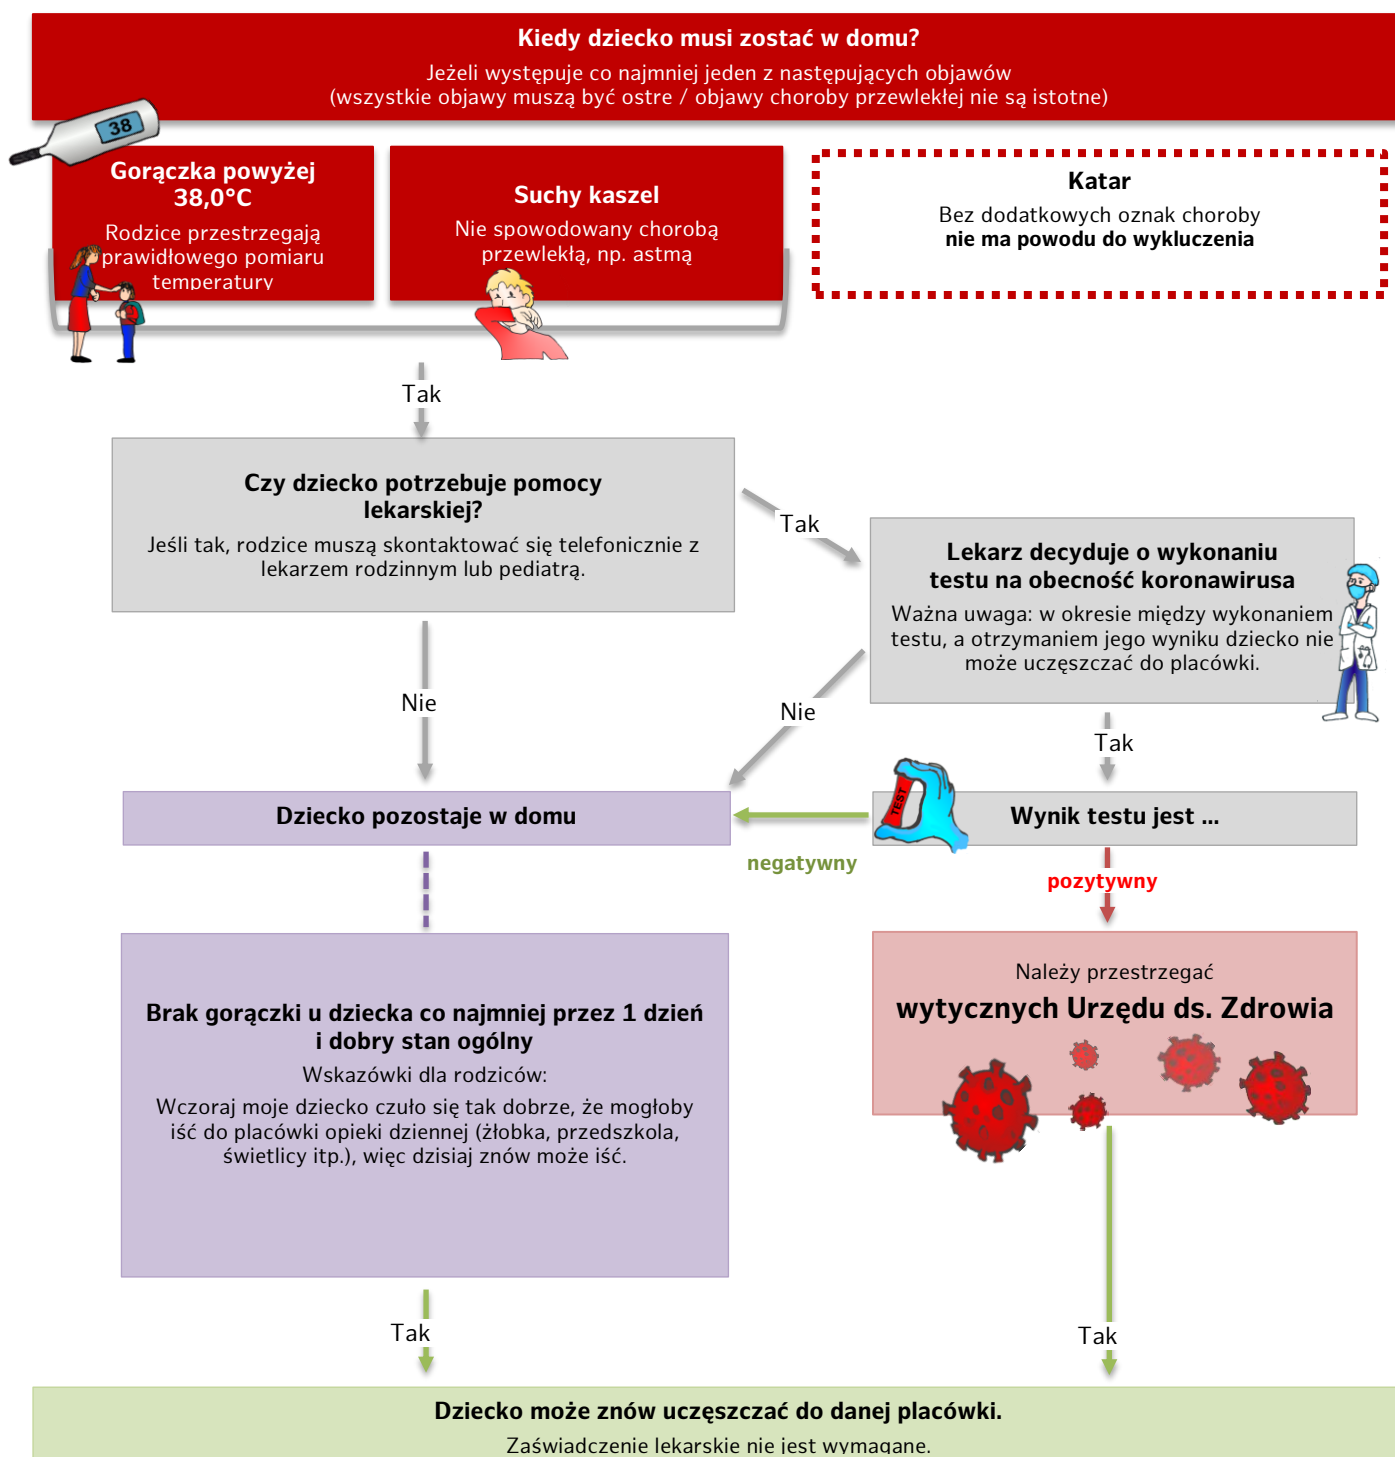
**Kiedy dziecko musi zostać w domu?**
Jeżeli występuje co najmniej jeden z następujących objawów (wszystkie objawy muszą być ostre / objawy choroby przewlekłej nie są istotne)

38

**Gorączka powyżej 38,0°C**
Rodzice przestrzegają prawidłowego pomiaru temperatury

**Suchy kaszel**
Nie spowodowany chorobą przewlekłą, np. astmą

**Katar**
Bez dodatkowych oznak choroby
**nie ma powodu do wykluczenia**

Tak

**Czy dziecko potrzebuje pomocy lekarskiej?**
Jeśli tak, rodzice muszą skontaktować się telefonicznie z lekarzem rodzinnym lub pediatrą.

Tak

**Lekarz decyduje o wykonaniu testu na obecność koronawirusa**
Ważna uwaga: w okresie między wykonaniem testu, a otrzymaniem jego wyniku dziecko nie może uczęszczać do placówki.

Nie

Nie

Tak

**Dziecko pozostaje w domu**

TEST

**Wynik testu jest ...**

negatywny

pozytywny

Należy przestrzegać
**wytycznych Urzędu ds. Zdrowia**

**Brak gorączki u dziecka co najmniej przez 1 dzień i dobry stan ogólny**
Wskazówki dla rodziców:
Wczoraj moje dziecko czuło się tak dobrze, że mogłoby iść do placówki opieki dziennej (żłobka, przedszkola, świetlicy itp.), więc dzisiaj znów może iść.

Tak

Tak

**Dziecko może znów uczęszczać do danej placówki.**
Zaświadczenie lekarskie nie jest wymagane.